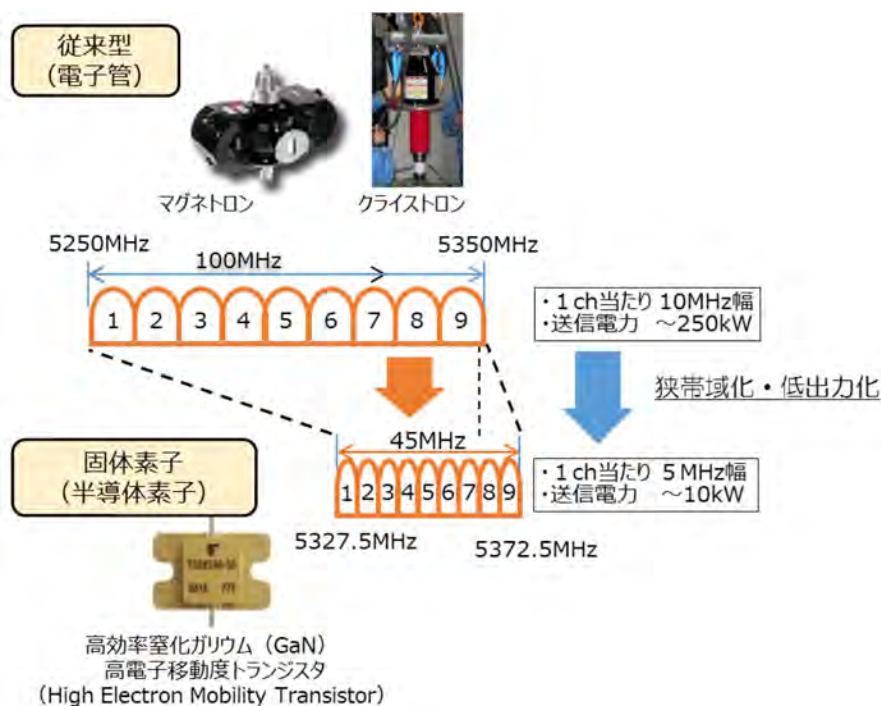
従来型
(電子管)

マグネトロン

クライストロン

5250MHz

5350MHz

100MHz

| 1 | 2 | 3 | 4 | 5 | 6 | 7 | 8 | 9 |

・1 ch当たり 10MHz幅
・送信電力 ～250kW

狭帯域化・低出力化

固体素子
(半導体素子)

45MHz

| 1 | 2 | 3 | 4 | 5 | 6 | 7 | 8 | 9 |

・1 ch当たり 5 MHz幅
・送信電力 ～10kW

5327.5MHz

5372.5MHz

高効率窒化ガリウム (GaN)
高電子移動度トランジスタ
(High Electron Mobility Transistor)